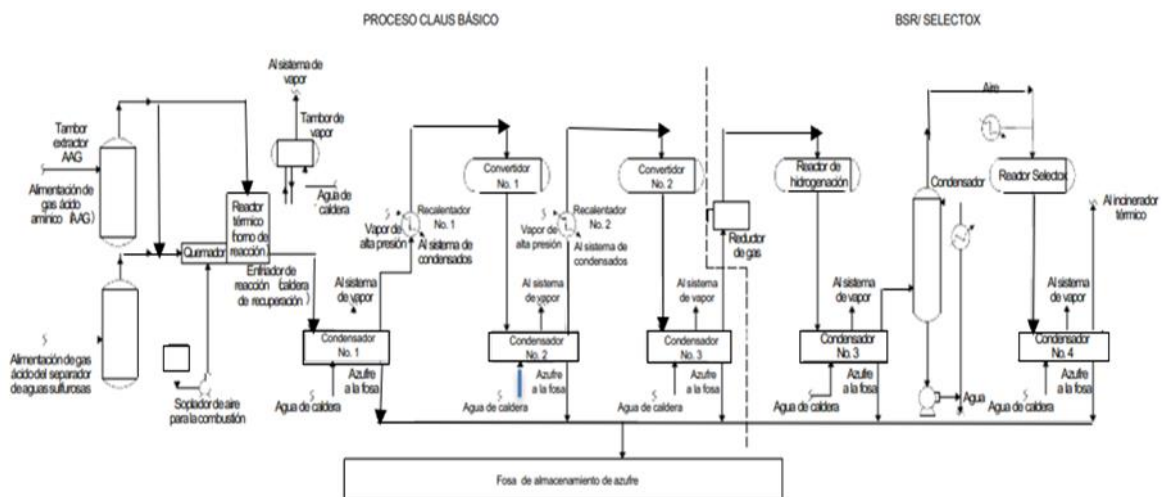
PROCESO CLAUS BÁSICO

BSR/ SELECTOX

Tambor extractor AAG

Alimentación de gas ácido amínico (AAG)

Alimentación de gas ácido del separador de aguas sulfurosas

Quemador

Soplador de aire para la combustión

Al sistema de vapor

Tambor de vapor

Agua de caldera

Reactor térmico (horno de reacción)

Enfriador de reacción (caldera de recuperación)

Al sistema de vapor

Condensador No. 1

Agua de caldera

Azufre a la fosa

Vapor de alta presión

Recalentador No. 1

Al sistema de condensados

Convertidor No. 1

Al sistema de vapor

Condensador No. 2

Agua de caldera

Azufre a la fosa

Vapor de alta presión

Recalentador No. 2

Al sistema de condensados

Convertidor No. 2

Al sistema de vapor

Condensador No. 3

Agua de caldera

Azufre a la fosa

Reductor de gas

Reactor de hidrogenación

Al sistema de vapor

Condensador No. 3

Agua de caldera

Azufre a la fosa

Condensador

Agua

Aire

Reactor Selectox

Al sistema de vapor

Condensador No. 4

Agua de caldera

Azufre a la fosa

Al incinerador térmico

Fosa de almacenamiento de azufre